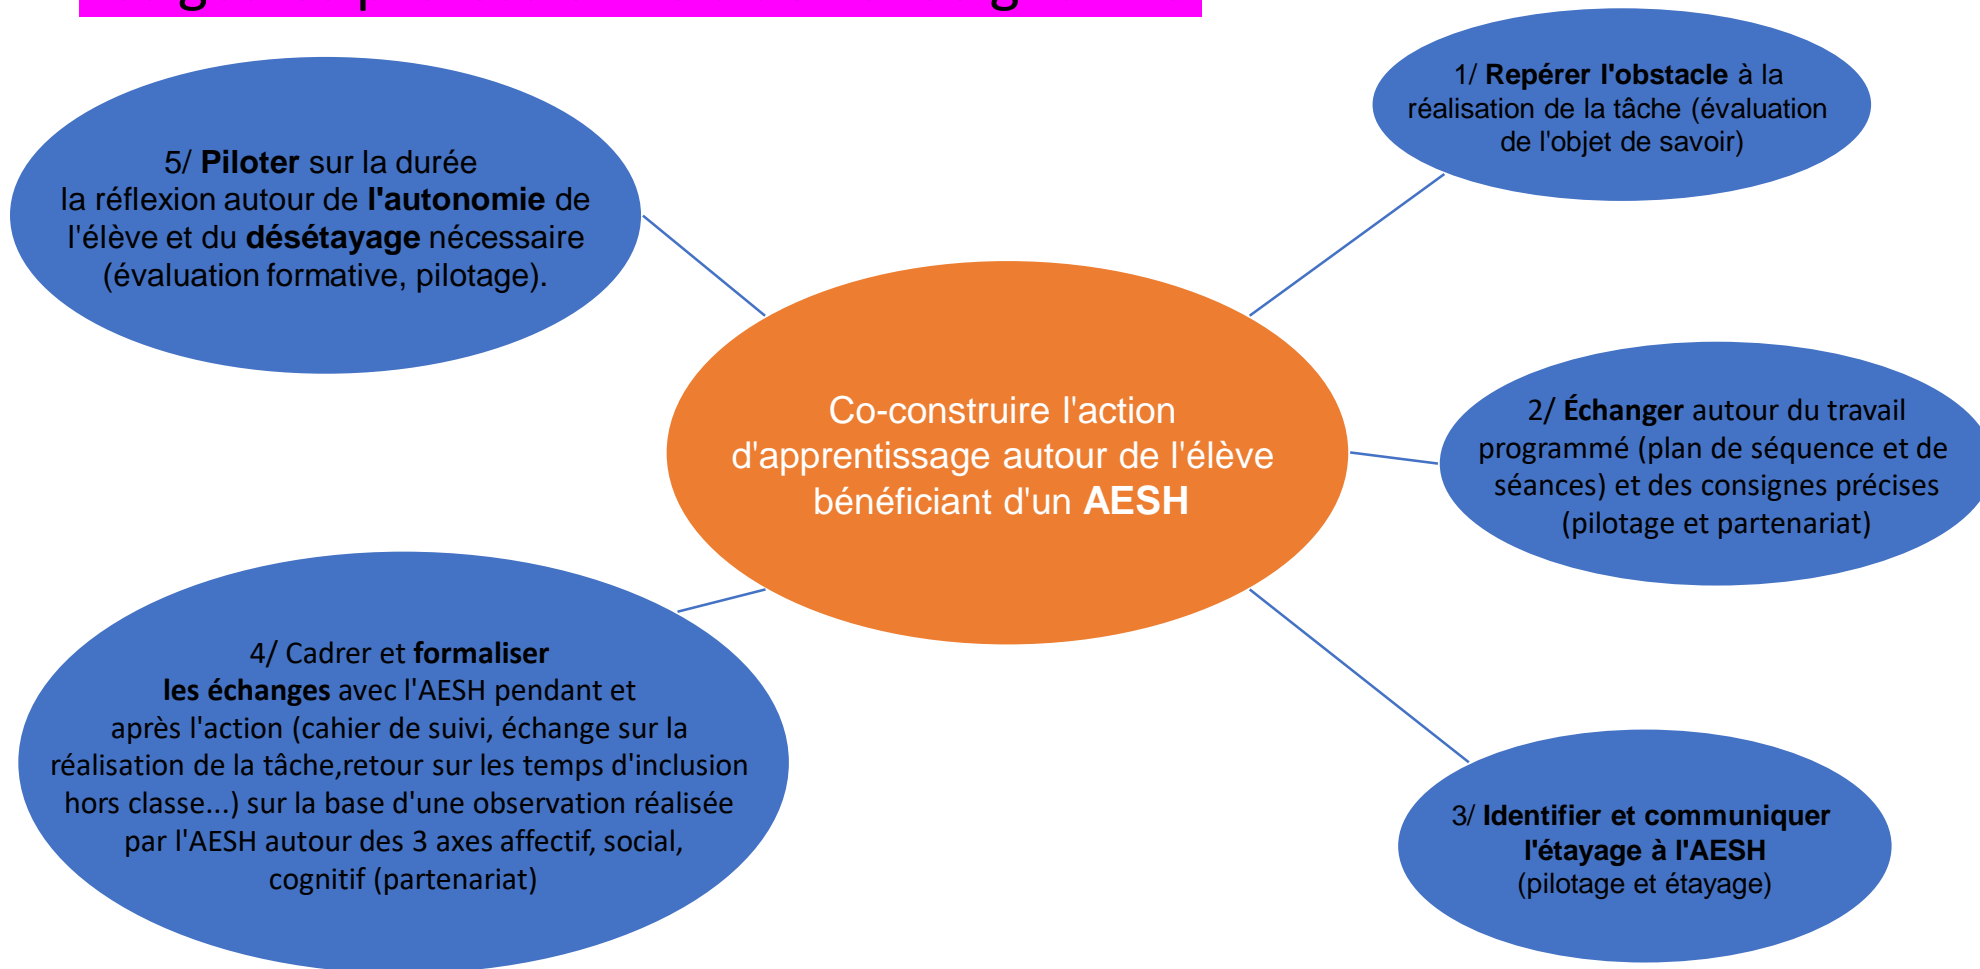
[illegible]

Co-construire l'action d'apprentissage autour de l'élève bénéficiant d'un AESH

1/ Repérer l'obstacle à la réalisation de la tâche (évaluation de l'objet de savoir)

2/ Échanger autour du travail programmé (plan de séquence et de séances) et des consignes précises (pilotage et partenariat)

3/ Identifier et communiquer l'étayage à l'AESH (pilotage et étayage)

4/ Cadrer et formaliser les échanges avec l'AESH pendant et après l'action (cahier de suivi, échange sur la réalisation de la tâche,retour sur les temps d'inclusion hors classe...) sur la base d'une observation réalisée par l'AESH autour des 3 axes affectif, social, cognitif (partenariat)

5/ Piloter sur la durée la réflexion autour de l'autonomie de l'élève et du désétayage nécessaire (évaluation formative, pilotage).